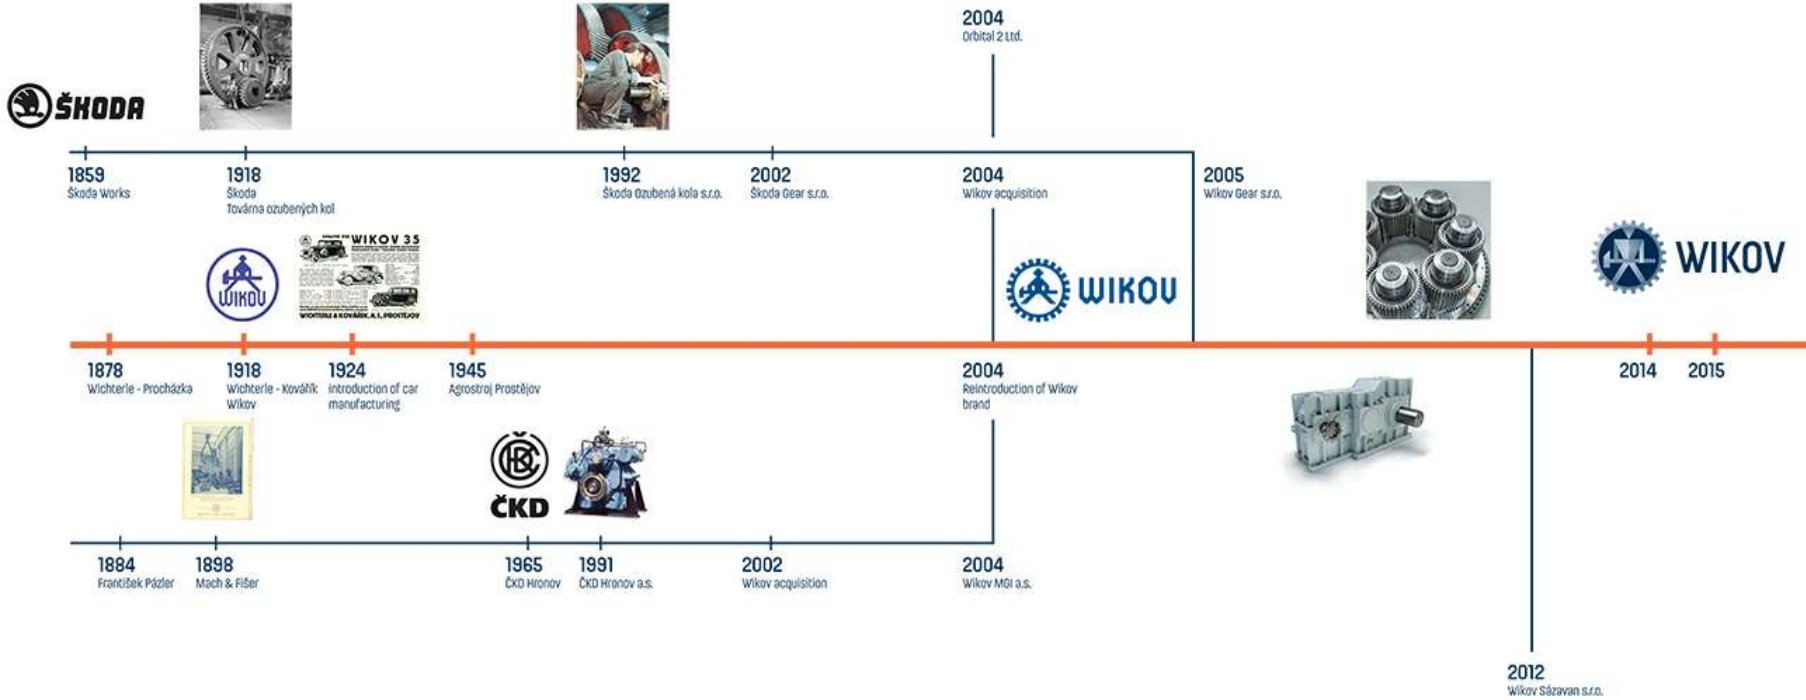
ŠKODA

2004
Orbital 2 Ltd.

1859
Škoda Works

1918
Škoda
Továrna ozubených kol

1992
Škoda Ozubená kola s.r.o.

2002
Škoda Gear s.r.o.

2004
Wikov acquisition

2005
Wikov Gear s.r.o.

WIKOV

WIKOV 35

WICHTERLE & KOVÁŘÍK, A.S. PROSTĚJOV

WIKOV

WIKOV

1878
Wichterle - Procházka

1918
Wichterle - Kovářík
Wikov

1924
Introduction of car manufacturing

1945
Agrostroj Prostějov

2004
Reintroduction of Wikov brand

2014

2015

ČKD

1884
František Pázler

1898
Mach & Fišer

1965
ČKD Hronov

1991
ČKD Hronov a.s.

2002
Wikov acquisition

2004
Wikov MGI a.s.

2012
Wikov Sázavan s.r.o.